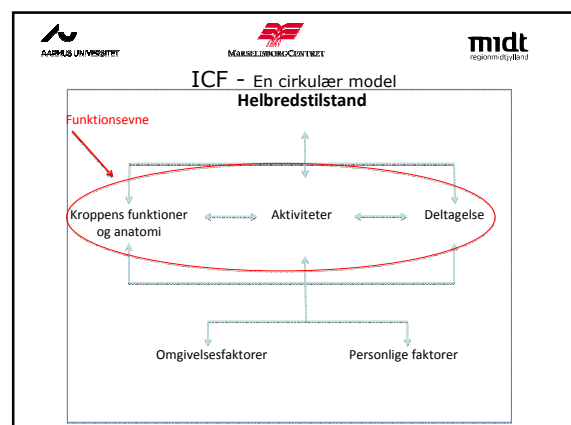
AARHUS UNIVERSITET

MARSELISBORGCENTRET

midt
regionmidtjylland

ICF - En cirkulær model

Helbredstilstand

Funktionsevne

Kroppens funktioner og anatomi

Aktiviteter

Deltagelse

Omgivelsesfaktorer

Personlige faktorer